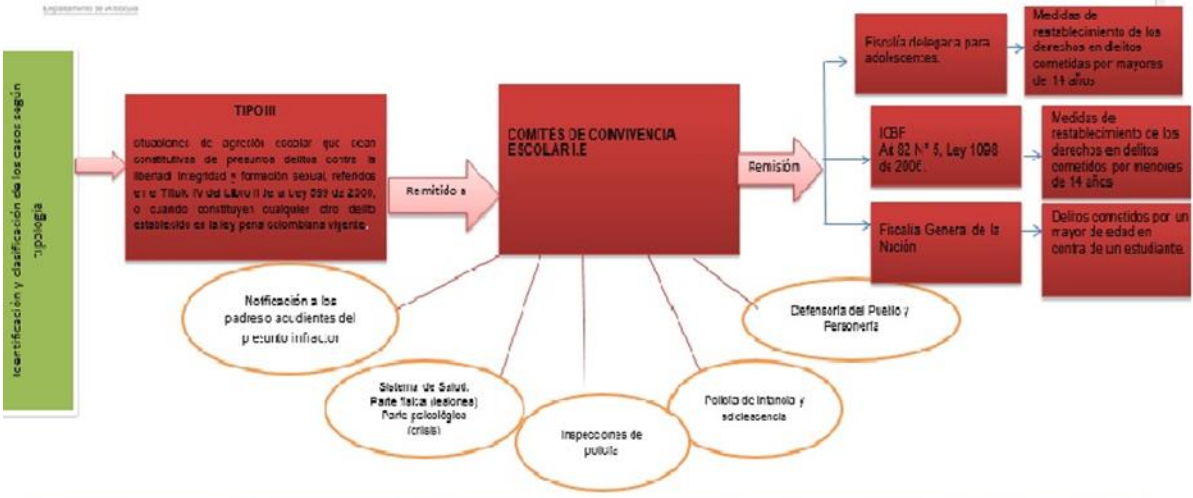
Departamento de Antioquia

Identificación y clasificación de los casos según tipología

TIPO III

Situaciones de agresión escolar que sean constitutivas de presuntos delitos contra la libertad, integridad y formación sexual, referidos en el Título IV del Libro II de la Ley 599 de 2000, o cuando constituyen cualquier otro delito establecido en la ley penal colombiana vigente.

Remitido a

COMITÉS DE CONVIVENCIA ESCOLAR I.E

Remisión

Fiscalía delegada para adolescentes.

Medidas de restablecimiento de los derechos en delitos cometidos por mayores de 14 años

ICBF
Art 82 N° 8, Ley 1098 de 2006.

Medidas de restablecimiento de los derechos en delitos cometidos por menores de 14 años

Fiscalía General de la Nación

Delitos cometidos por un mayor de edad en contra de un estudiante.

Notificación a los padres o acudientes del presunto infractor

Defensoría del Pueblo y Personería

Sistema de Salud.
Parte física (lesiones)
Parte psicológica (crisis)

Inspecciones de policía

Policía de infancia y adolescencia